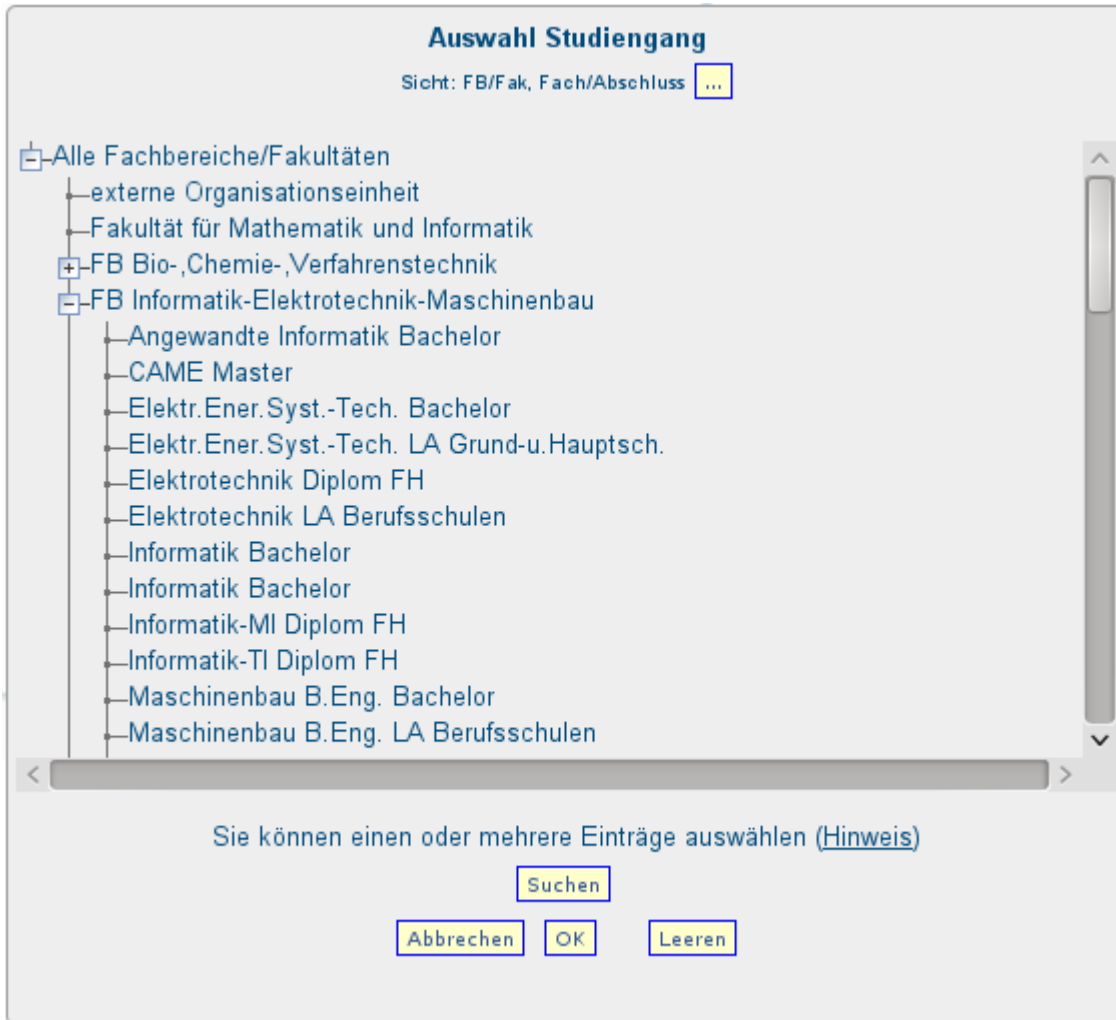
Auswahl Studiengang

Sicht: FB/Fak, Fach/Abschluss ...

Alle Fachbereiche/Fakultäten
externe Organisationseinheit
Fakultät für Mathematik und Informatik
FB Bio-,Chemie-,Verfahrenstechnik
FB Informatik-Elektrotechnik-Maschinenbau
Angewandte Informatik Bachelor
CAME Master
Elektr.Ener.Syst.-Tech. Bachelor
Elektr.Ener.Syst.-Tech. LA Grund-u.Hauptsch.
Elektrotechnik Diplom FH
Elektrotechnik LA Berufsschulen
Informatik Bachelor
Informatik Bachelor
Informatik-MI Diplom FH
Informatik-TI Diplom FH
Maschinenbau B.Eng. Bachelor
Maschinenbau B.Eng. LA Berufsschulen

Sie können einen oder mehrere Einträge auswählen (Hinweis)

Suchen

Abbrechen OK Leeren